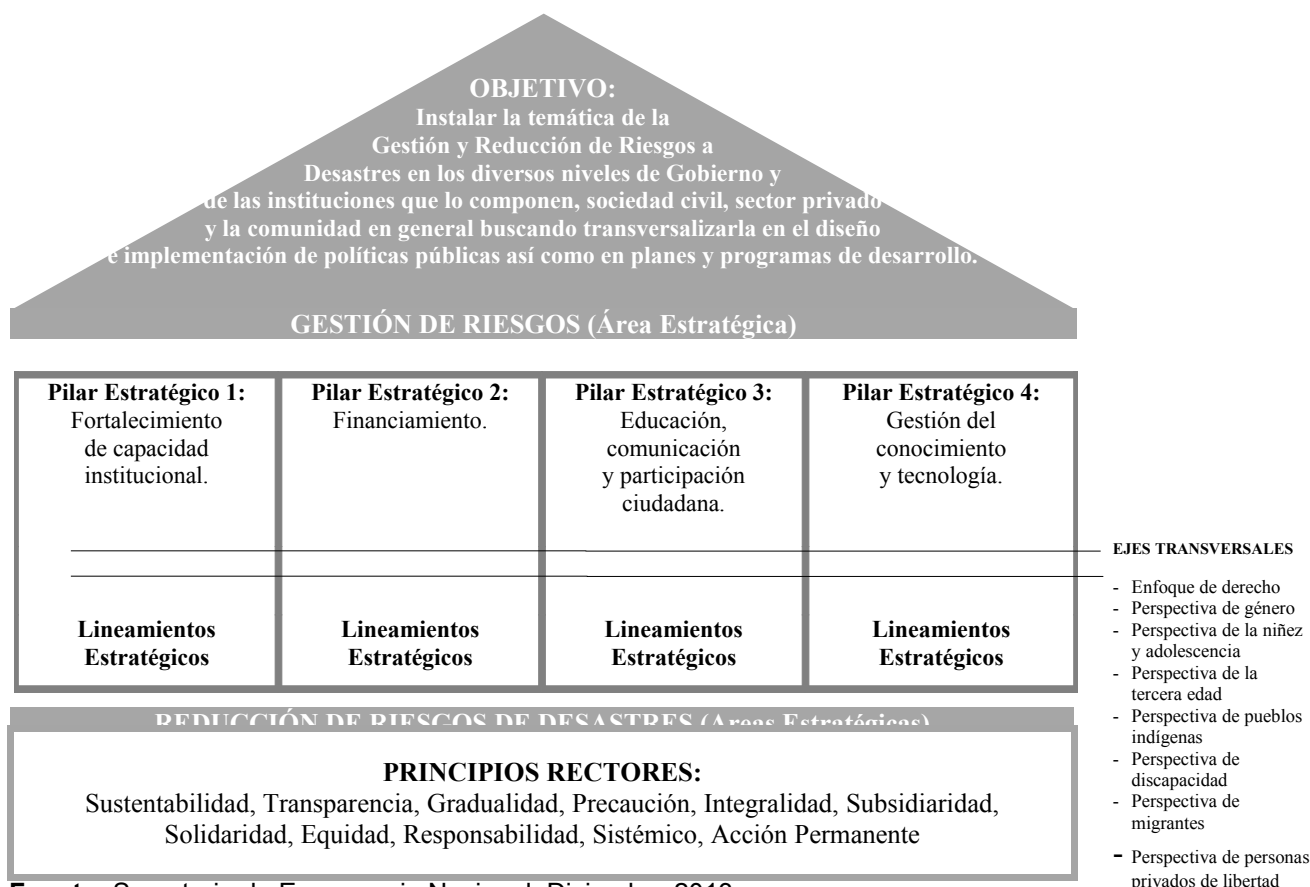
OBJETIVO:
Instalar la temática de la Gestión y Reducción de Riesgos a Desastres en los diversos niveles de Gobierno y de las instituciones que lo componen, sociedad civil, sector privado y la comunidad en general buscando transversalizarla en el diseño e implementación de políticas públicas así como en planes y programas de desarrollo.

GESTIÓN DE RIESGOS (Área Estratégica)

| Pilar Estratégico 1: Fortalecimiento de capacidad institucional. | Pilar Estratégico 2: Financiamiento. | Pilar Estratégico 3: Educación, comunicación y participación ciudadana. | Pilar Estratégico 4: Gestión del conocimiento y tecnología. |
|---|---|---|---|
| Lineamientos Estratégicos | Lineamientos Estratégicos | Lineamientos Estratégicos | Lineamientos Estratégicos |

EJES TRANSVERSALES
- Enfoque de derecho
- Perspectiva de género
- Perspectiva de la niñez y adolescencia
- Perspectiva de la tercera edad
- Perspectiva de pueblos indígenas
- Perspectiva de discapacidad
- Perspectiva de migrantes
- Perspectiva de personas privados de libertad

REDUCCIÓN DE RIESGOS DE DESASTRES (Áreas Estratégicas)

PRINCIPIOS RECTORES:
Sustentabilidad, Transparencia, Gradualidad, Precaución, Integralidad, Subsidiaridad, Solidaridad, Equidad, Responsabilidad, Sistémico, Acción Permanente

Fuente: Secretaria de Emergencia Nacional, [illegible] 2010